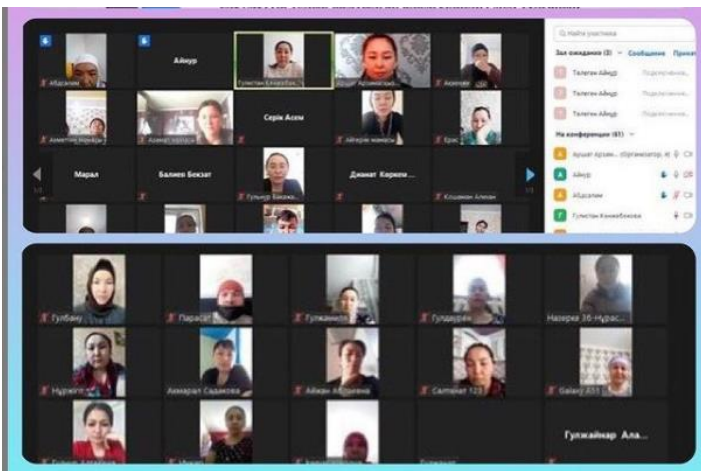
Абдсалим

Айнур

Гулистан Канжебаева

Аушат Арзимбетова

Ахметова Жанар

Ахмет Нургали

Серік Асем

Айгерим Жамиш

Крис

Марал

Балиев Бекзат

Гульнур Бакжан

Джанат Керкеи...

Кошанова Алехан

Найти участника

Зал ожидания (3)

Сообщение

Принять

Телеген Айнур

Подключенные

Телеген Айнур

Телеген Айнур

На конференции (61)

Аушат Арзим... (Организатор, я)

Айнур

Абдсалим

Гулистан Канжебекова

Гулбану

Парасат

Гулжанат

Гулдаурен

Назерке 36-Нурас...

Нуржигіт

Аймарал Садакова

Айжан Абдыкова

Салтанат 123

Galaxy A51

Гулжайнар Ала...